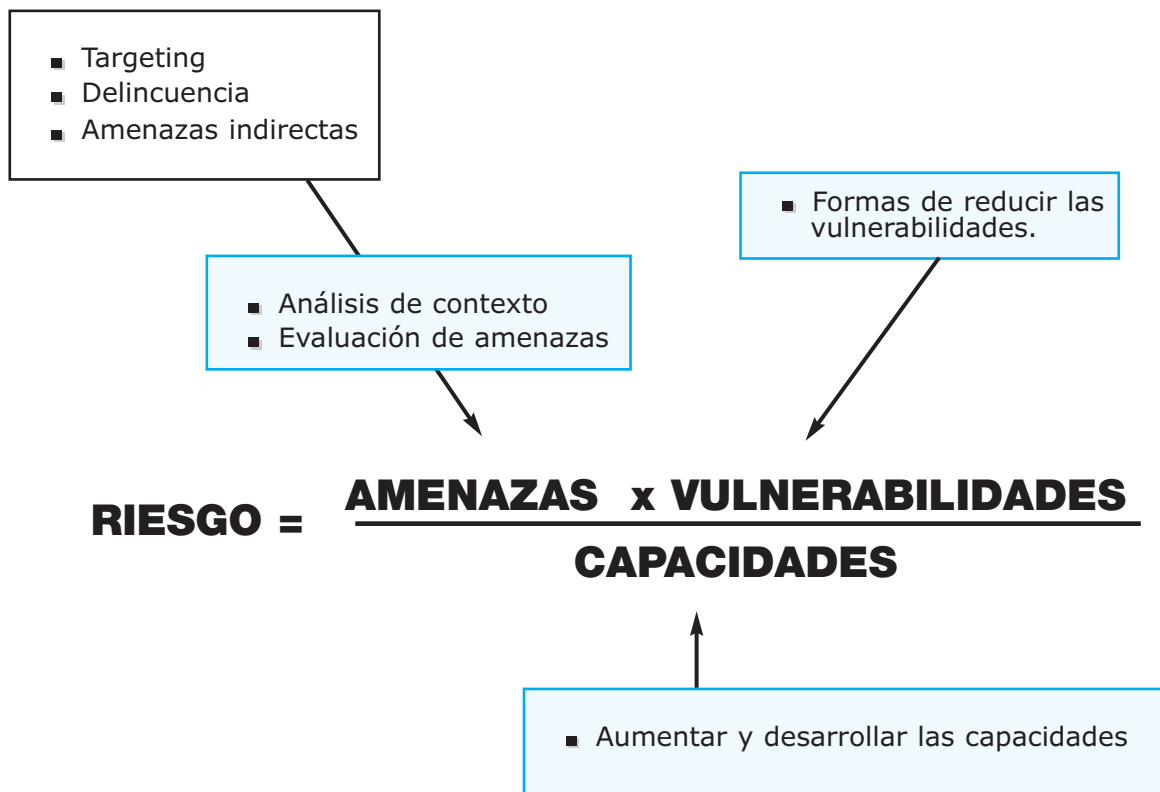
- Targeting
- Delincuencia
- Amenazas indirectas

- Formas de reducir las vulnerabilidades.

- Análisis de contexto
- Evaluación de amenazas

RIESGO = $\frac{\text{AMENAZAS x VULNERABILIDADES}}{\text{CAPACIDADES}}$

- Aumentar y desarrollar las capacidades